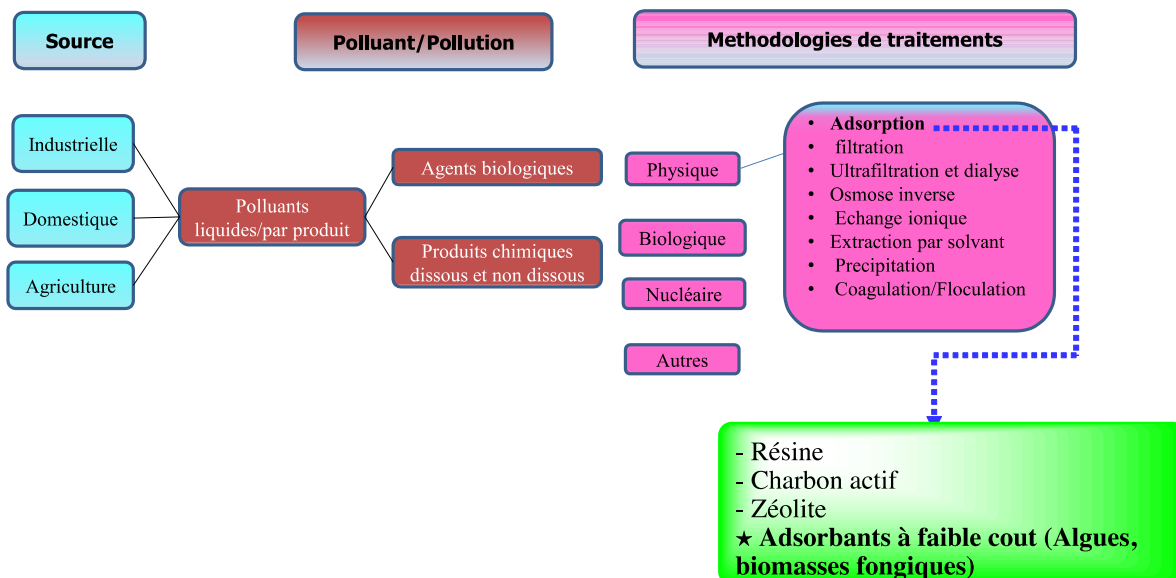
Source

Polluant/Pollution

Methodologies de traitements

Industrielle

Domestique

Agriculture

Polluants liquides/par produit

Agents biologiques

Produits chimiques dissous et non dissous

Physique

Biologique

Nucléaire

Autres

- Adsorption
- filtration
- Ultrafiltration et dialyse
- Osmose inverse
- Echange ionique
- Extraction par solvant
- Precipitation
- Coagulation/Floculation

- Résine
- Charbon actif
- Zéolite
★ Adsorbants à faible cout (Algues, biomasses fongiques)